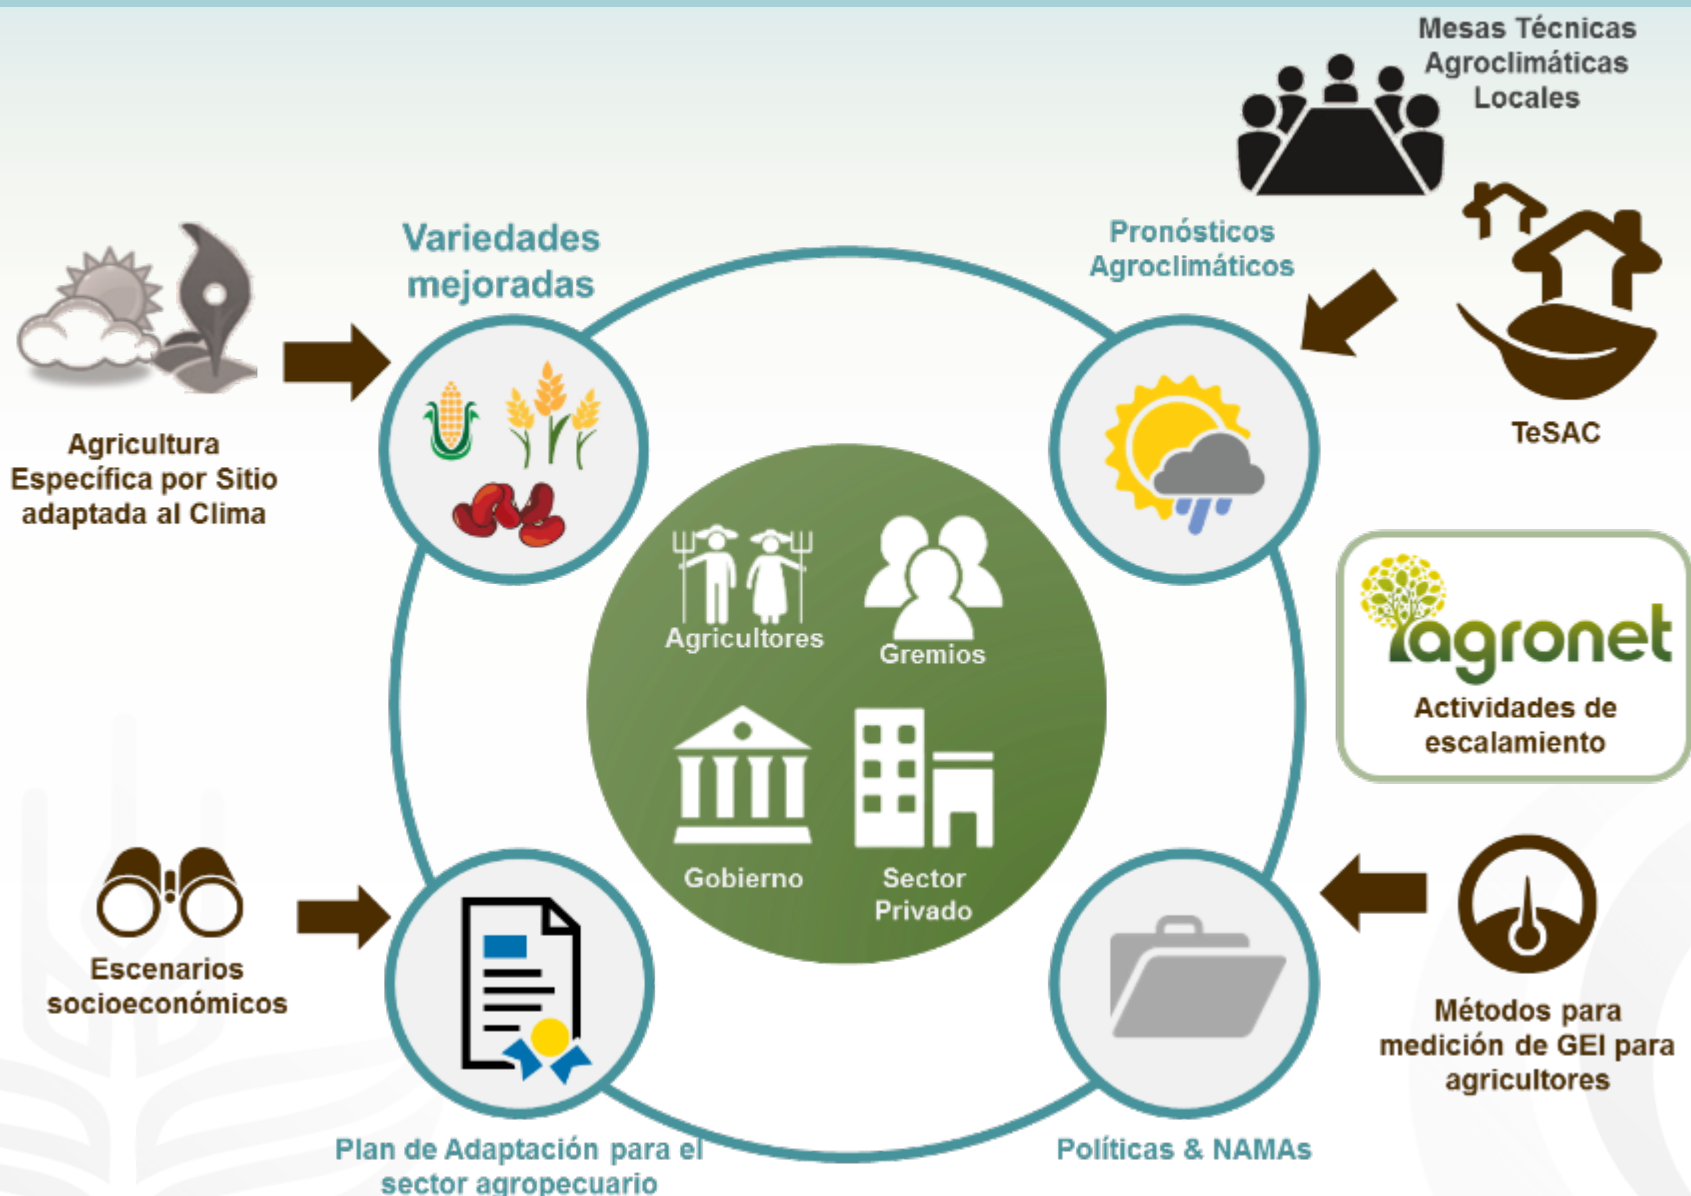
Mesas Técnicas Agroclimáticas Locales

Variedades mejoradas

Pronósticos Agroclimáticos

TeSAC

Agricultura Específica por Sitio adaptada al Clima

Agricultores

Gremios

Gobierno

Sector Privado

agronet

Actividades de escalamiento

Escenarios socioeconómicos

Métodos para medición de GEI para agricultores

Plan de Adaptación para el sector agropecuario

Políticas & NAMAs